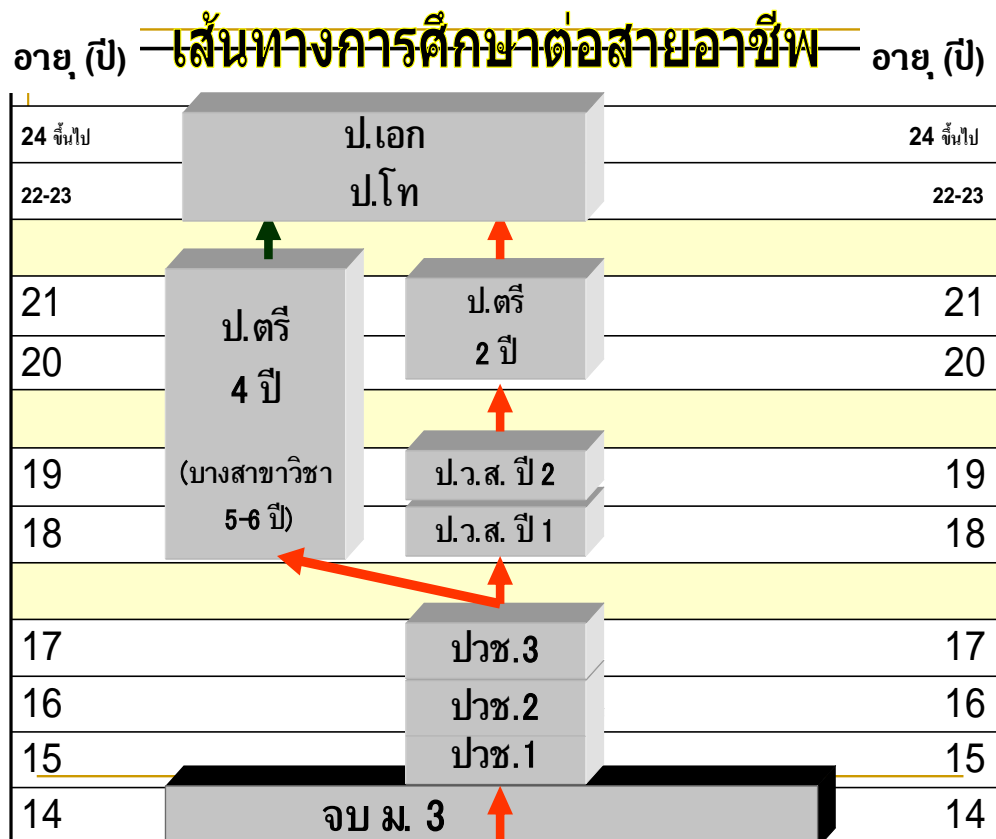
อายุ (ปี) เส้นทางการศึกษาต่อสายอาชีพ อายุ (ปี)

| | | |
|---|---|---|
| 24 ขึ้นไป | ป.เอก | 24 ขึ้นไป |
| 22-23 | ป.โท | 22-23 |
| 21 | ป.ตรี 4 ปี (บางสาขาวิชา 5-6 ปี) / ป.ตรี 2 ปี | 21 |
| 20 | | 20 |
| 19 | ป.ว.ส. ปี 2 | 19 |
| 18 | ป.ว.ส. ปี 1 | 18 |
| 17 | ปวช.3 | 17 |
| 16 | ปวช.2 | 16 |
| 15 | ปวช.1 | 15 |
| 14 | จบ ม. 3 | 14 |